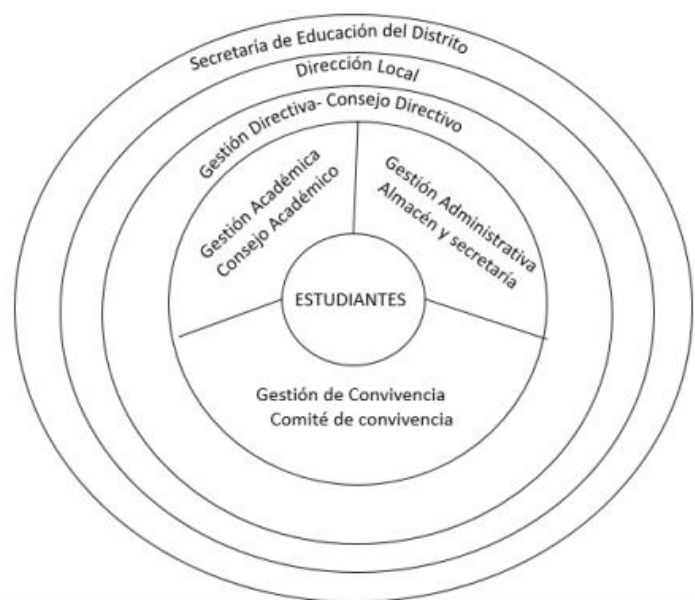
Secretaria de Educación del Distrito

Dirección Local

Gestión Directiva- Consejo Directivo

Gestión Académica
Consejo Académico

Gestión Administrativa
Almacén y secretaría

ESTUDIANTES

Gestión de Convivencia
Comité de convivencia